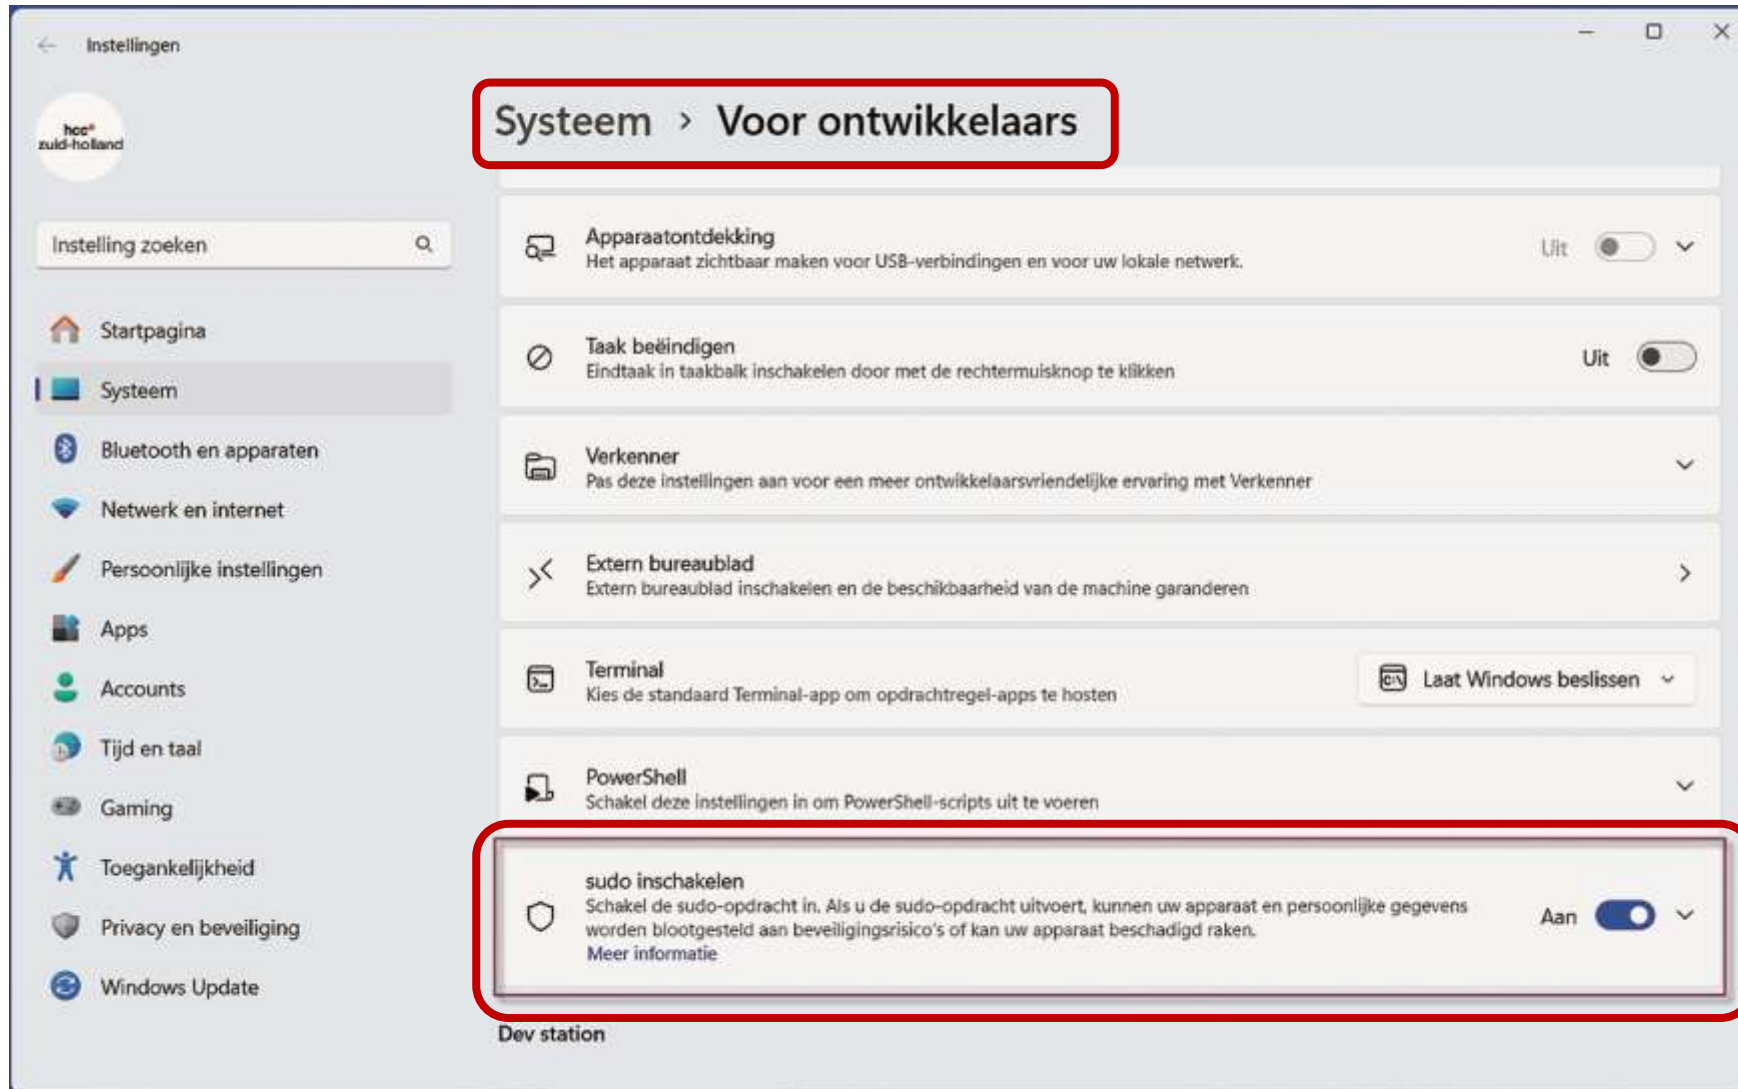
Instellingen

hcc zuid-holland

Instelling zoeken

Startpagina
Systeem
Bluetooth en apparaten
Netwerk en internet
Persoonlijke instellingen
Apps
Accounts
Tijd en taal
Gaming
Toegankelijkheid
Privacy en beveiliging
Windows Update

Systeem › Voor ontwikkelaars

Apparaatontdekking
Het apparaat zichtbaar maken voor USB-verbindingen en voor uw lokale netwerk.
Uit

Taak beëindigen
Eindtaak in taakbalk inschakelen door met de rechtermuisknop te klikken
Uit

Verkenner
Pas deze instellingen aan voor een meer ontwikkelaarsvriendelijke ervaring met Verkenner

Extern bureaublad
Extern bureaublad inschakelen en de beschikbaarheid van de machine garanderen

Terminal
Kies de standaard Terminal-app om opdrachtregel-apps te hosten
Laat Windows beslissen

PowerShell
Schakel deze instellingen in om PowerShell-scripts uit te voeren

sudo inschakelen
Schakel de sudo-opdracht in. Als u de sudo-opdracht uitvoert, kunnen uw apparaat en persoonlijke gegevens worden blootgesteld aan beveiligingsrisico's of kan uw apparaat beschadigd raken.
Meer informatie
Aan

Dev station